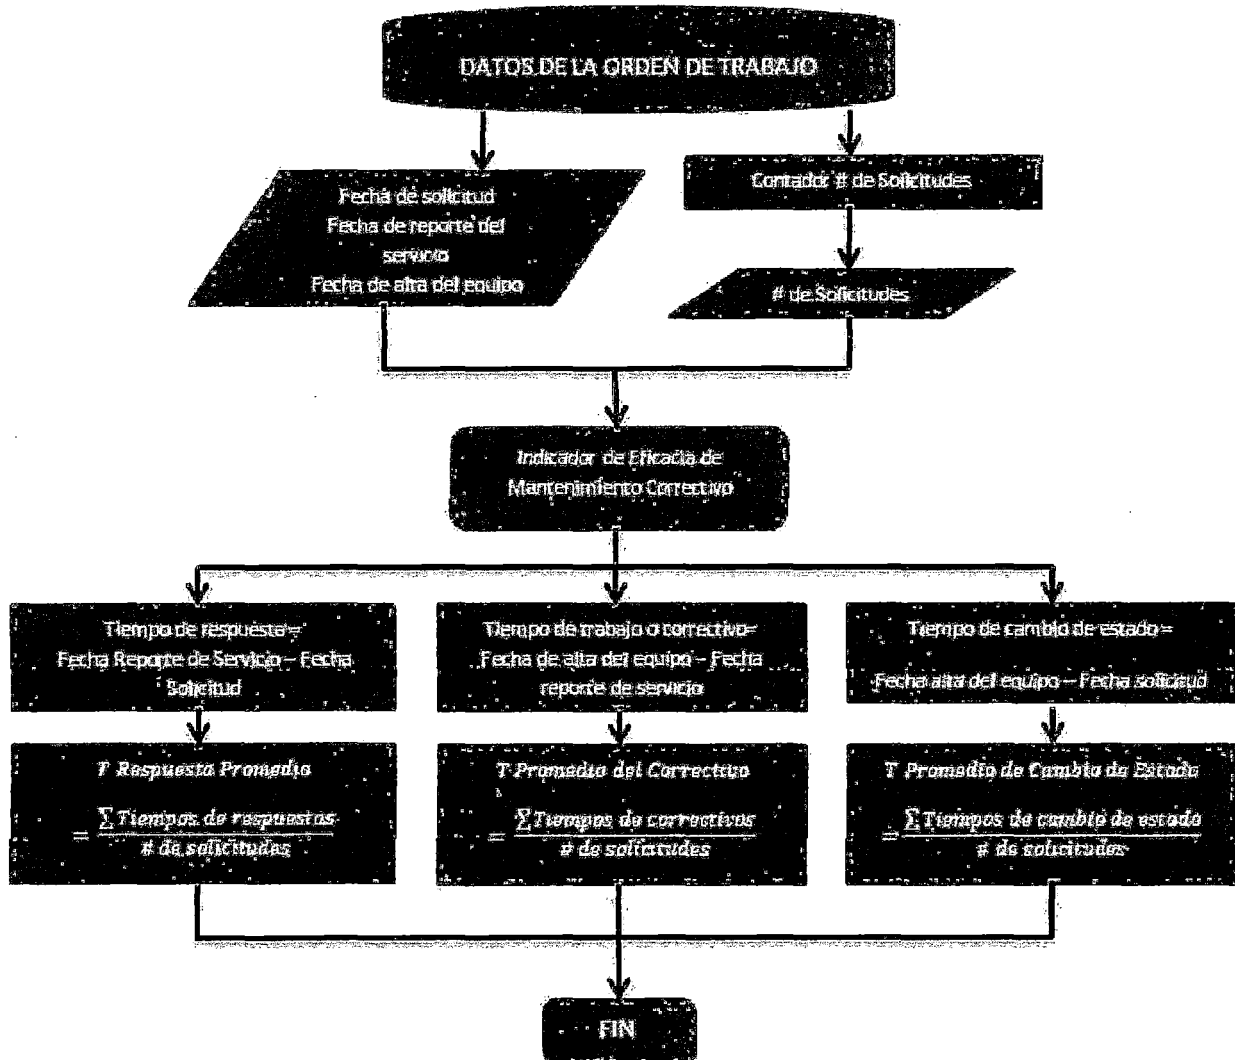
DATOS DE LA ORDEN DE TRABAJO

Fecha de solicitud
Fecha de reporte del servicio
Fecha de alta del equipo

Contador # de Solicitudes

# de Solicitudes

Indicador de Eficacia de Mantenimiento Correctivo

Tiempo de respuesta = Fecha Reporte de Servicio – Fecha Solicitud

Tiempo de trabajo o correctivo= Fecha de alta del equipo – Fecha reporte de servicio

Tiempo de cambio de estado = Fecha alta del equipo – Fecha solicitud

$T\ Respuesta\ Promedio = \frac{\sum Tiempos\ de\ respuestas}{\#\ de\ solicitudes}$

$T\ Promedio\ del\ Correctivo = \frac{\sum Tiempos\ de\ correctivos}{\#\ de\ solicitudes}$

$T\ Promedio\ de\ Cambio\ de\ Estado = \frac{\sum Tiempos\ de\ cambio\ de\ estado}{\#\ de\ solicitudes}$

FIN